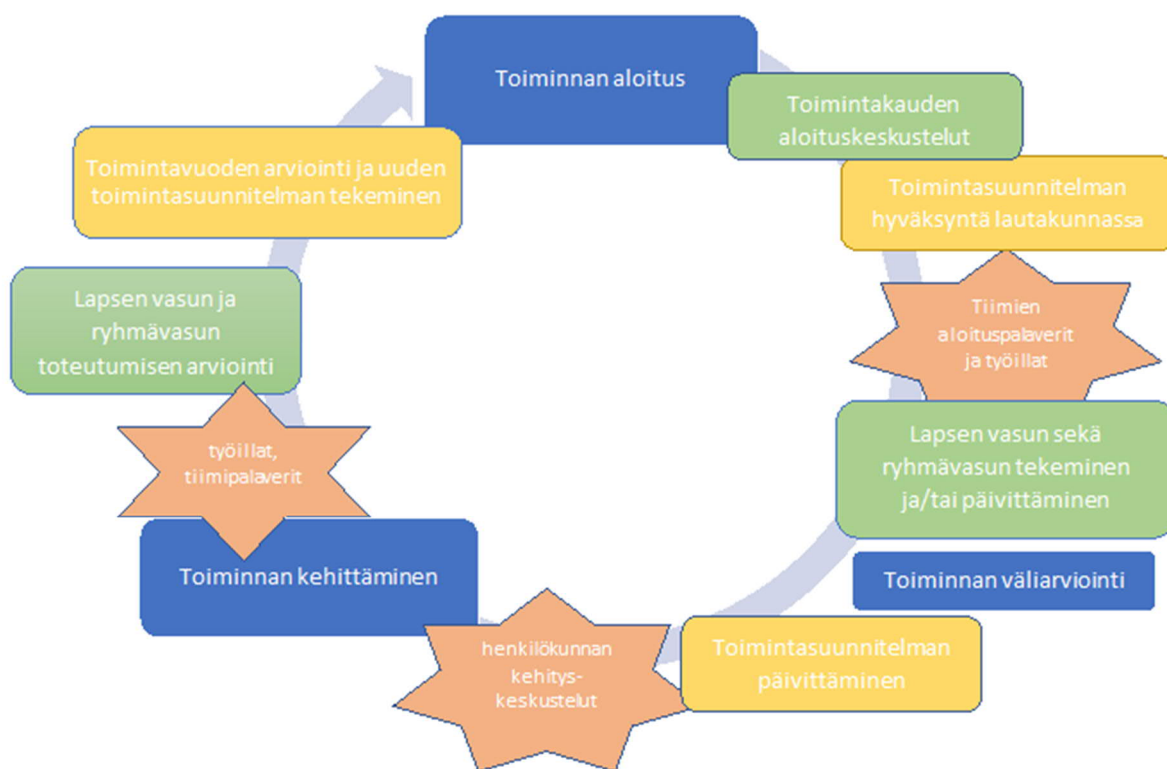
Toiminnan aloitus

Toimintakauden aloituskeskustelut

Toimintasuunnitelman hyväksyntä lautakunnassa

Tiimien aloituspalaverit ja työillat

Lapsen vasun sekä ryhmävasun tekeminen ja/tai päivittäminen

Toiminnan väliarviointi

Toimintasuunnitelman päivittäminen

henkilökunnan kehityskeskustelut

Toiminnan kehittäminen

työillat, tiimipalaverit

Lapsen vasun ja ryhmävasun toteutumisen arviointi

Toimintavuoden arviointi ja uuden toimintasuunnitelman tekeminen